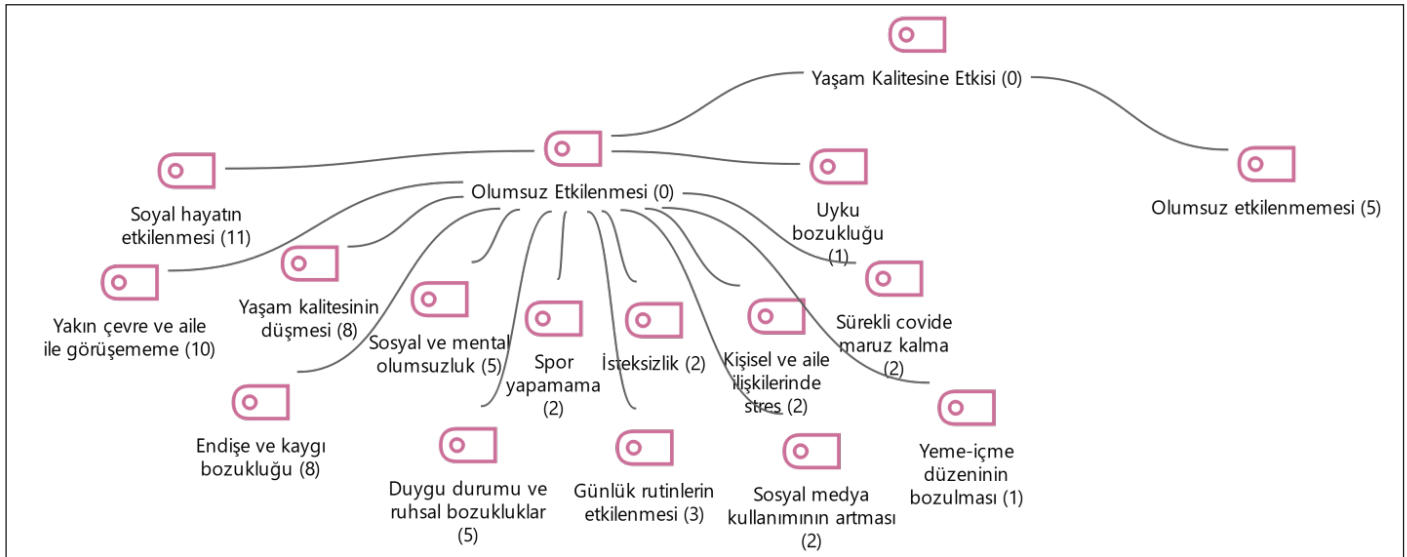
Yaşam Kalitesine Etkisi (0)

Olumsuz etkilenmemesi (5)

Olumsuz Etkilenmesi (0)

Soyal hayatın etkilenmesi (11)

Yakın çevre ve aile ile görüşememe (10)

Yaşam kalitesinin düşmesi (8)

Endişe ve kaygı bozukluğu (8)

Sosyal ve mental olumsuzluk (5)

Duygu durumu ve ruhsal bozukluklar (5)

Spor yapamama (2)

İsteksizlik (2)

Günlük rutinlerin etkilenmesi (3)

Kişisel ve aile ilişkilerinde stres (2)

Sosyal medya kullanımının artması (2)

Uyku bozukluğu (1)

Sürekli covide maruz kalma (2)

Yeme-içme düzeninin bozulması (1)